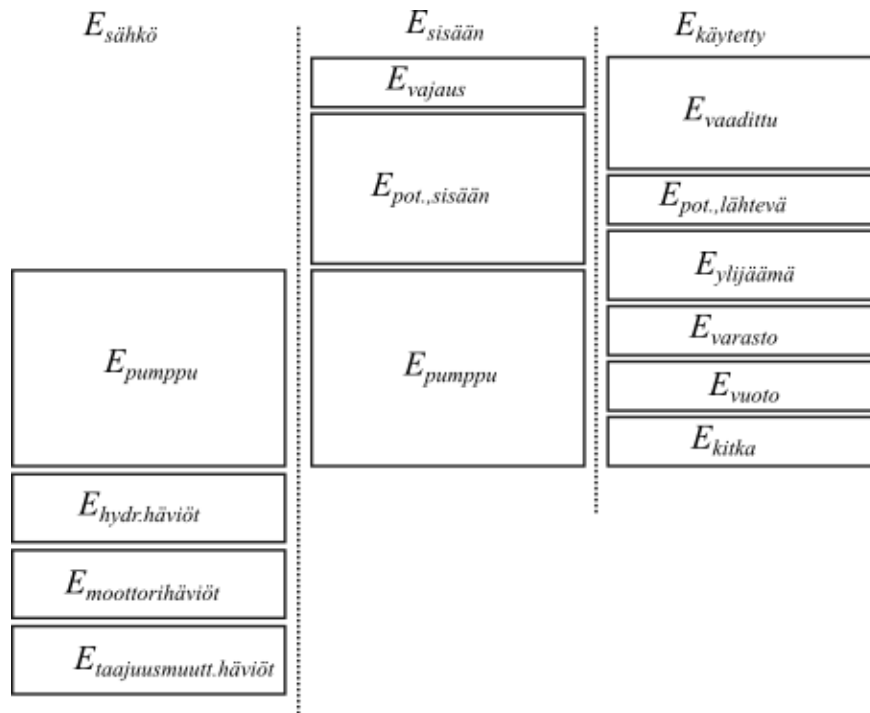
$E_{sähkö}$

$E_{pumppu}$

$E_{hydr.häviöt}$

$E_{moottorihäviöt}$

$E_{taajuusmuutt.häviöt}$

$E_{sisään}$

$E_{vajaus}$

$E_{pot.,sisään}$

$E_{pumppu}$

$E_{käytetty}$

$E_{vaadittu}$

$E_{pot.,lähtevä}$

$E_{ylijäämä}$

$E_{varasto}$

$E_{vuoto}$

$E_{kitka}$